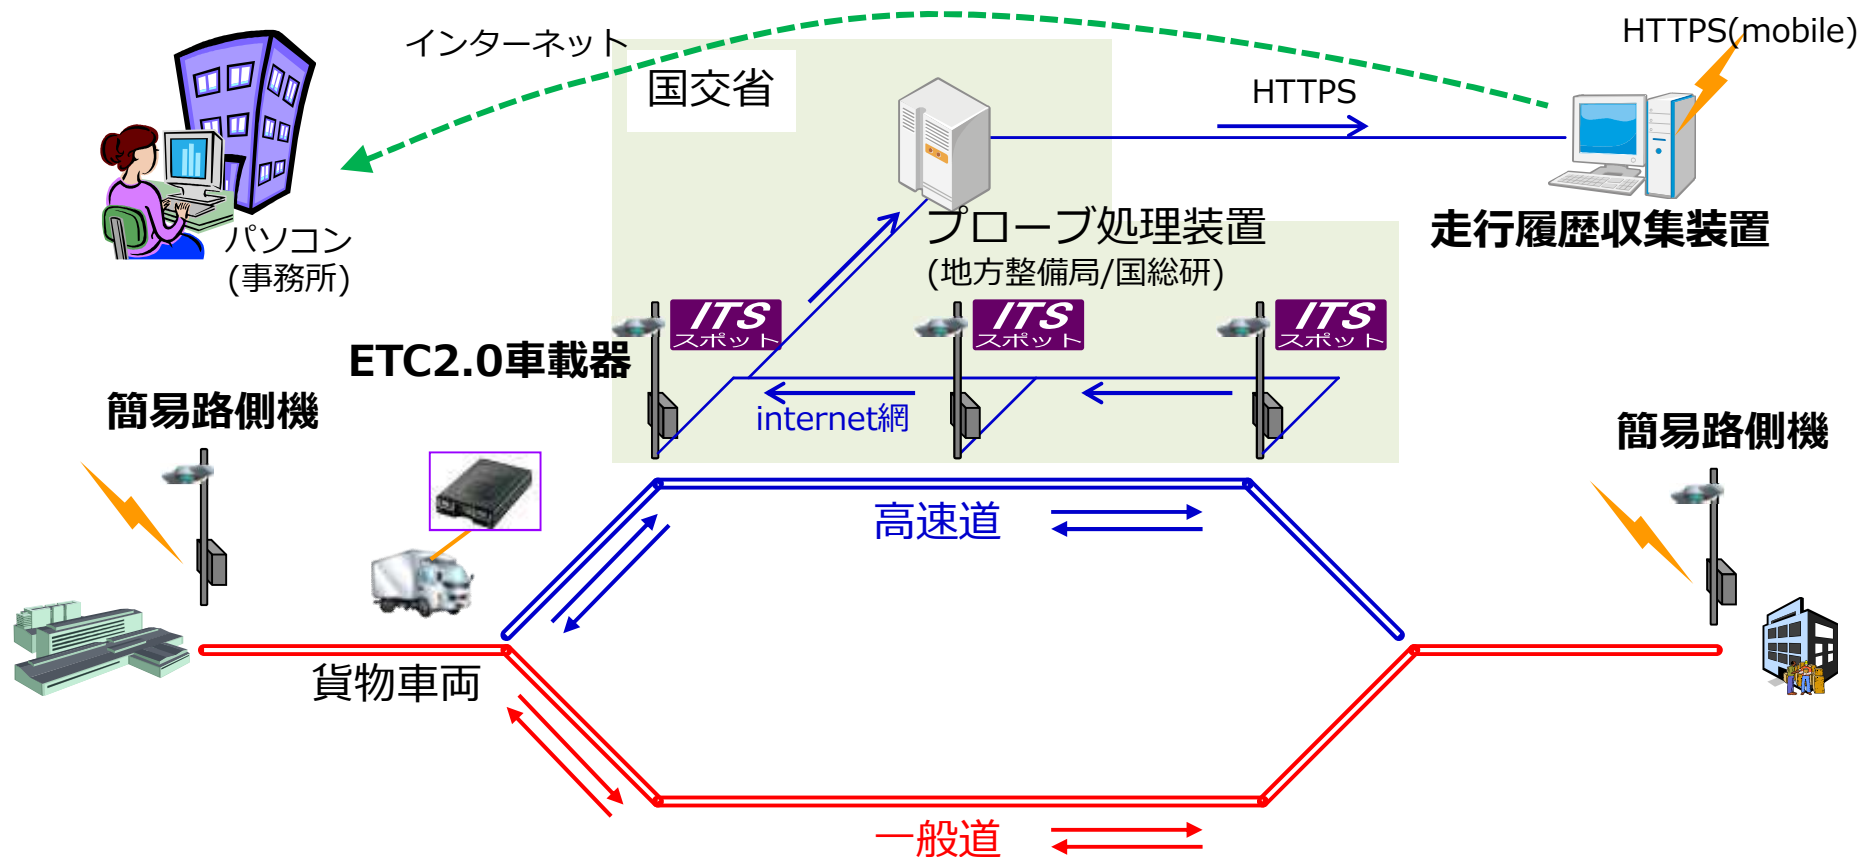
インターネット

HTTPS(mobile)

国交省

HTTPS

プローブ処理装置
(地方整備局/国総研)

走行履歴収集装置

パソコン
(事務所)

ITS スポット

ITS スポット

ITS スポット

ETC2.0車載器

簡易路側機

internet網

簡易路側機

高速道

貨物車両

一般道